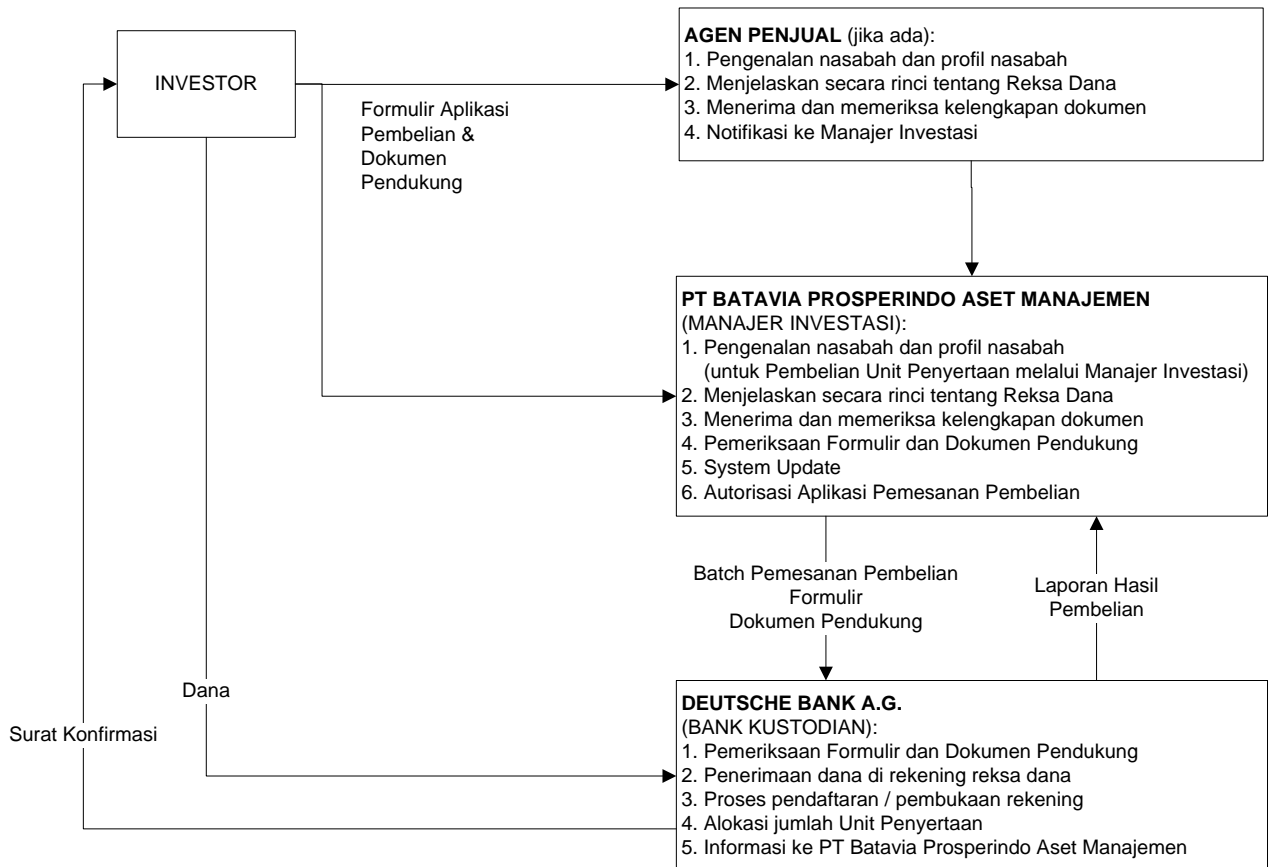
INVESTOR

Formulir Aplikasi Pembelian & Dokumen Pendukung

**AGEN PENJUAL** (jika ada):
1. Pengenalan nasabah dan profil nasabah
2. Menjelaskan secara rinci tentang Reksa Dana
3. Menerima dan memeriksa kelengkapan dokumen
4. Notifikasi ke Manajer Investasi

**PT BATAVIA PROSPERINDO ASET MANAJEMEN**
(MANAJER INVESTASI):
1. Pengenalan nasabah dan profil nasabah (untuk Pembelian Unit Penyertaan melalui Manajer Investasi)
2. Menjelaskan secara rinci tentang Reksa Dana
3. Menerima dan memeriksa kelengkapan dokumen
4. Pemeriksaan Formulir dan Dokumen Pendukung
5. System Update
6. Autorisasi Aplikasi Pemesanan Pembelian

Batch Pemesanan Pembelian
Formulir
Dokumen Pendukung

Laporan Hasil Pembelian

Dana

Surat Konfirmasi

**DEUTSCHE BANK A.G.**
(BANK KUSTODIAN):
1. Pemeriksaan Formulir dan Dokumen Pendukung
2. Penerimaan dana di rekening reksa dana
3. Proses pendaftaran / pembukaan rekening
4. Alokasi jumlah Unit Penyertaan
5. Informasi ke PT Batavia Prosperindo Aset Manajemen